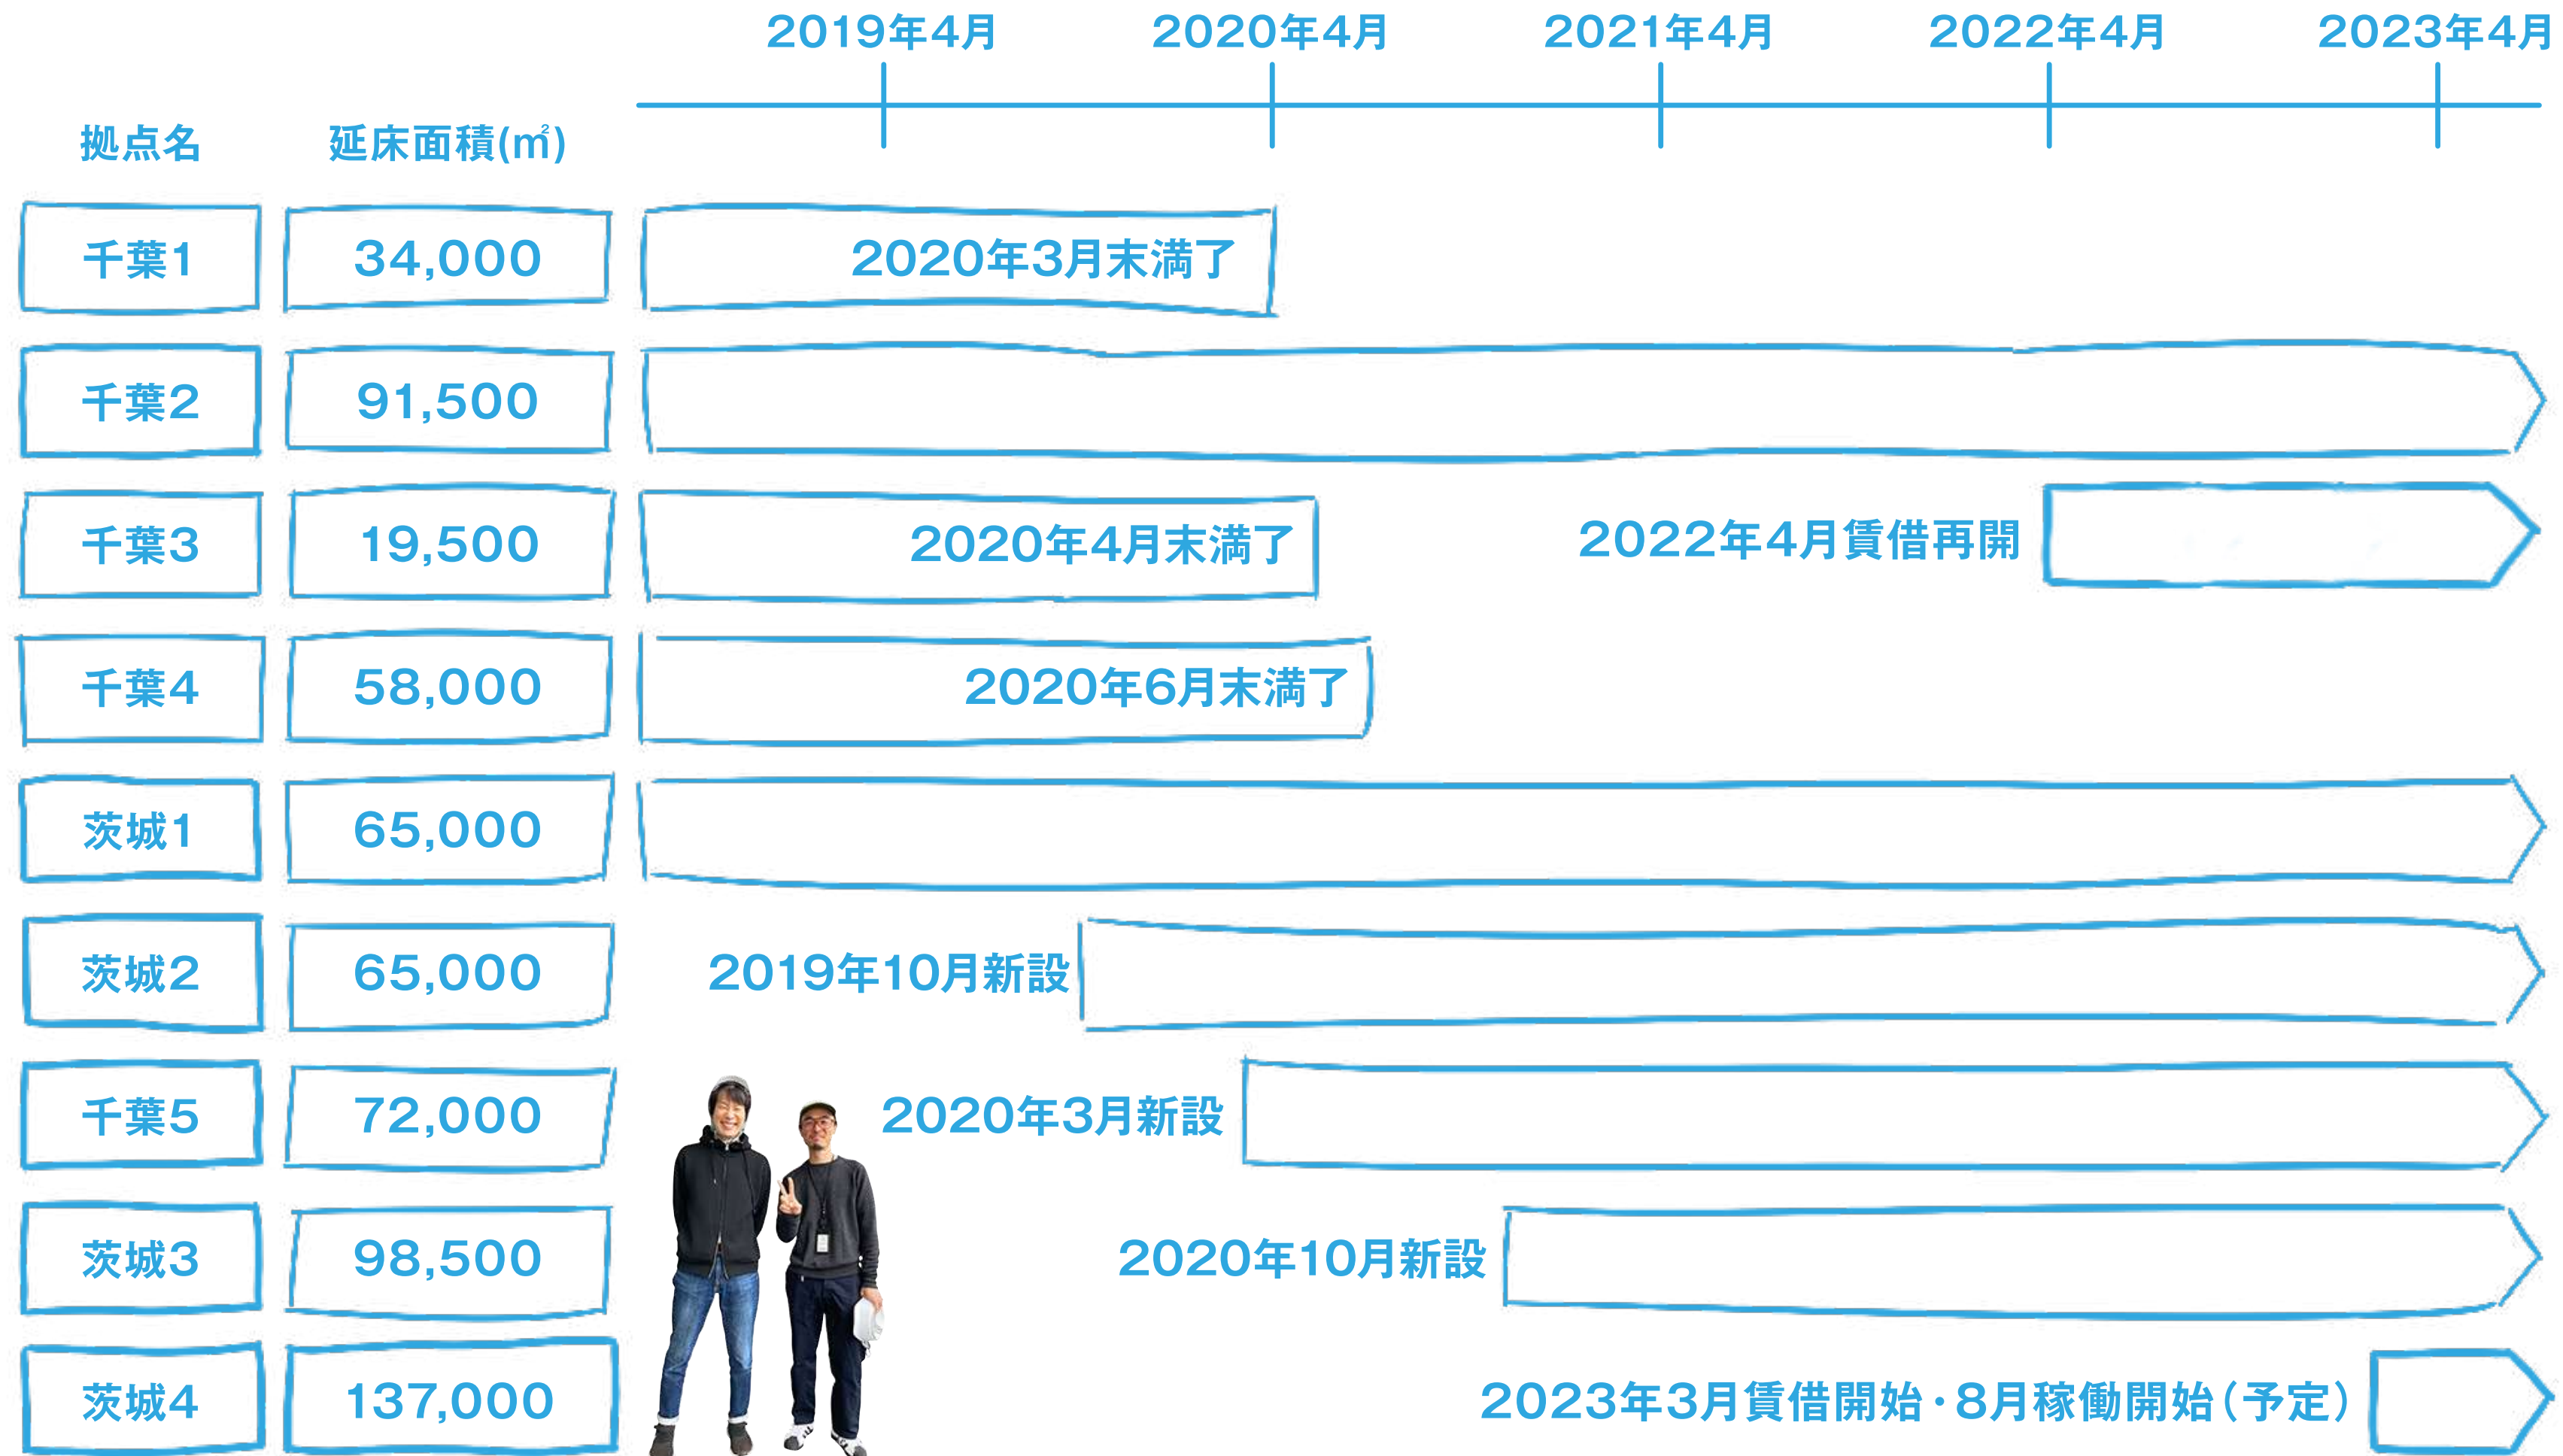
2019年4月　2020年4月　2021年4月　2022年4月　2023年4月

| 拠点名 | 延床面積(㎡) | |
|---|---|---|
| 千葉1 | 34,000 | 2020年3月末満了 |
| 千葉2 | 91,500 | |
| 千葉3 | 19,500 | 2020年4月末満了　2022年4月賃借再開 |
| 千葉4 | 58,000 | 2020年6月末満了 |
| 茨城1 | 65,000 | |
| 茨城2 | 65,000 | 2019年10月新設 |
| 千葉5 | 72,000 | 2020年3月新設 |
| 茨城3 | 98,500 | 2020年10月新設 |
| 茨城4 | 137,000 | 2023年3月賃借開始・8月稼働開始(予定) |